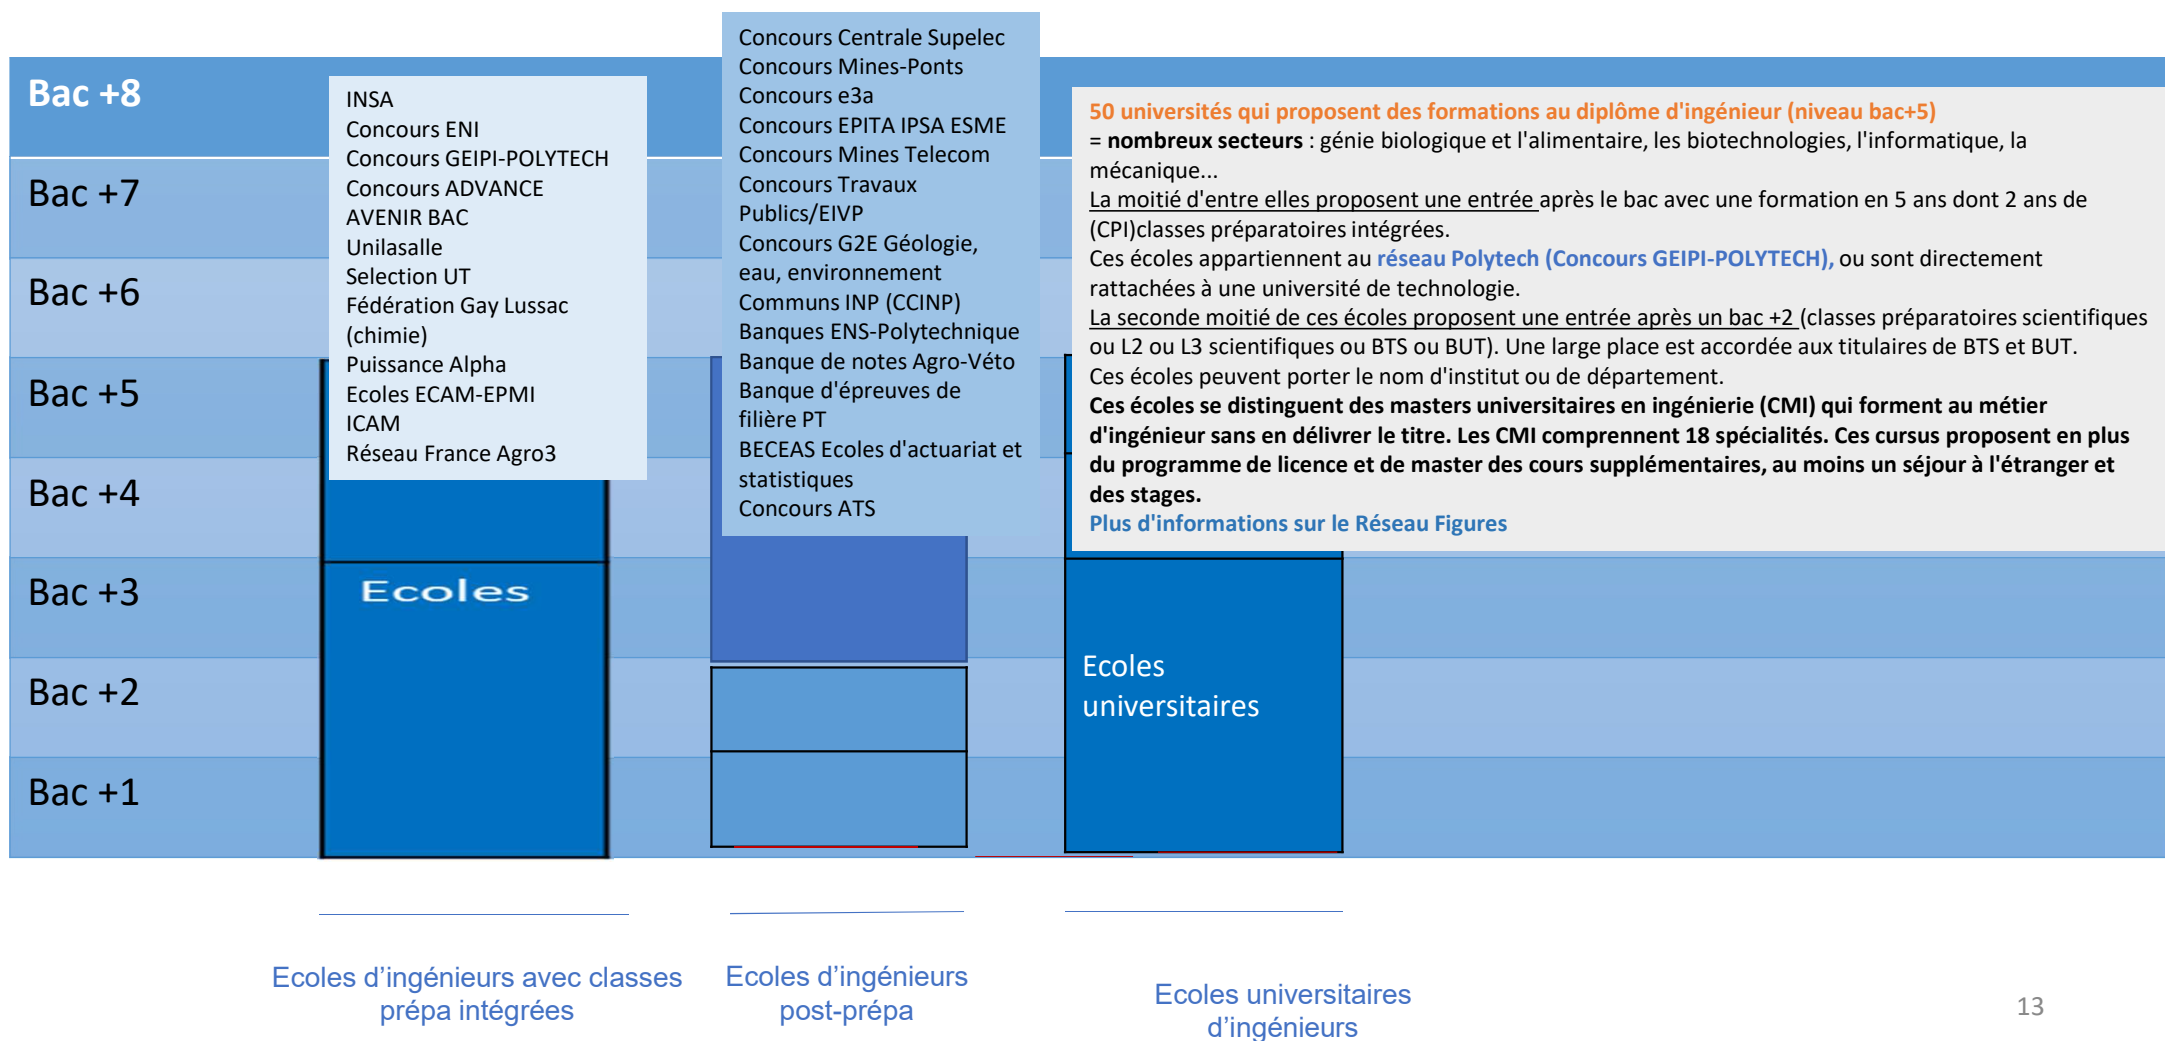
Bac +8

Bac +7

Bac +6

Bac +5

Bac +4

Bac +3

Bac +2

Bac +1

INSA
Concours ENI
Concours GEIPI-POLYTECH
Concours ADVANCE
AVENIR BAC
Unilasalle
Selection UT
Fédération Gay Lussac (chimie)
Puissance Alpha
Ecoles ECAM-EPMI
ICAM
Réseau France Agro3

Ecoles

Concours Centrale Supelec
Concours Mines-Ponts
Concours e3a
Concours EPITA IPSA ESME
Concours Mines Telecom
Concours Travaux Publics/EIVP
Concours G2E Géologie, eau, environnement
Communs INP (CCINP)
Banques ENS-Polytechnique
Banque de notes Agro-Véto
Banque d'épreuves de filière PT
BECEAS Ecoles d'actuariat et statistiques
Concours ATS

50 universités qui proposent des formations au diplôme d'ingénieur (niveau bac+5)
= nombreux secteurs : génie biologique et l'alimentaire, les biotechnologies, l'informatique, la mécanique...
La moitié d'entre elles proposent une entrée après le bac avec une formation en 5 ans dont 2 ans de (CPI)classes préparatoires intégrées.
Ces écoles appartiennent au réseau Polytech (Concours GEIPI-POLYTECH), ou sont directement rattachées à une université de technologie.
La seconde moitié de ces écoles proposent une entrée après un bac +2 (classes préparatoires scientifiques ou L2 ou L3 scientifiques ou BTS ou BUT). Une large place est accordée aux titulaires de BTS et BUT.
Ces écoles peuvent porter le nom d'institut ou de département.
Ces écoles se distinguent des masters universitaires en ingénierie (CMI) qui forment au métier d'ingénieur sans en délivrer le titre. Les CMI comprennent 18 spécialités. Ces cursus proposent en plus du programme de licence et de master des cours supplémentaires, au moins un séjour à l'étranger et des stages.
Plus d'informations sur le Réseau Figures

Ecoles universitaires

Ecoles d’ingénieurs avec classes prépa intégrées

Ecoles d’ingénieurs post-prépa

Ecoles universitaires d’ingénieurs

13